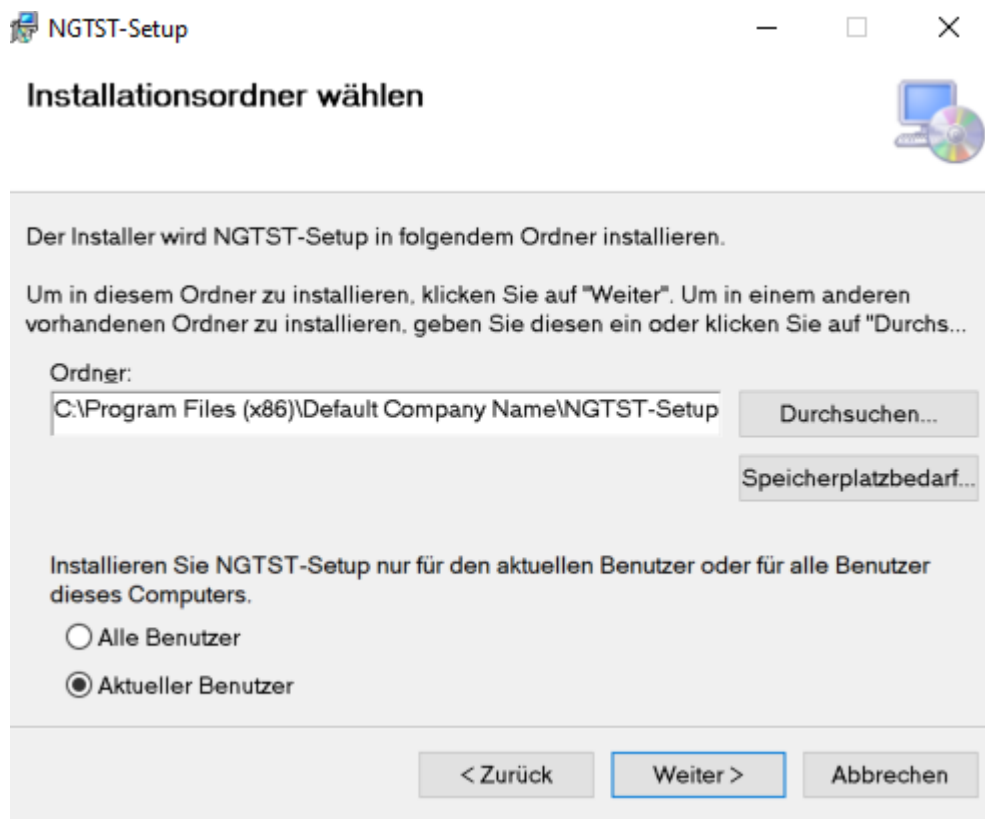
NGTST-Setup

Installationsordner wählen

Der Installer wird NGTST-Setup in folgendem Ordner installieren.

Um in diesem Ordner zu installieren, klicken Sie auf "Weiter". Um in einem anderen vorhandenen Ordner zu installieren, geben Sie diesen ein oder klicken Sie auf "Durchs...

Ordner:

C:\Program Files (x86)\Default Company Name\NGTST-Setup

Durchsuchen...

Speicherplatzbedarf...

Installieren Sie NGTST-Setup nur für den aktuellen Benutzer oder für alle Benutzer dieses Computers.

Alle Benutzer

Aktueller Benutzer

< Zurück

Weiter >

Abbrechen